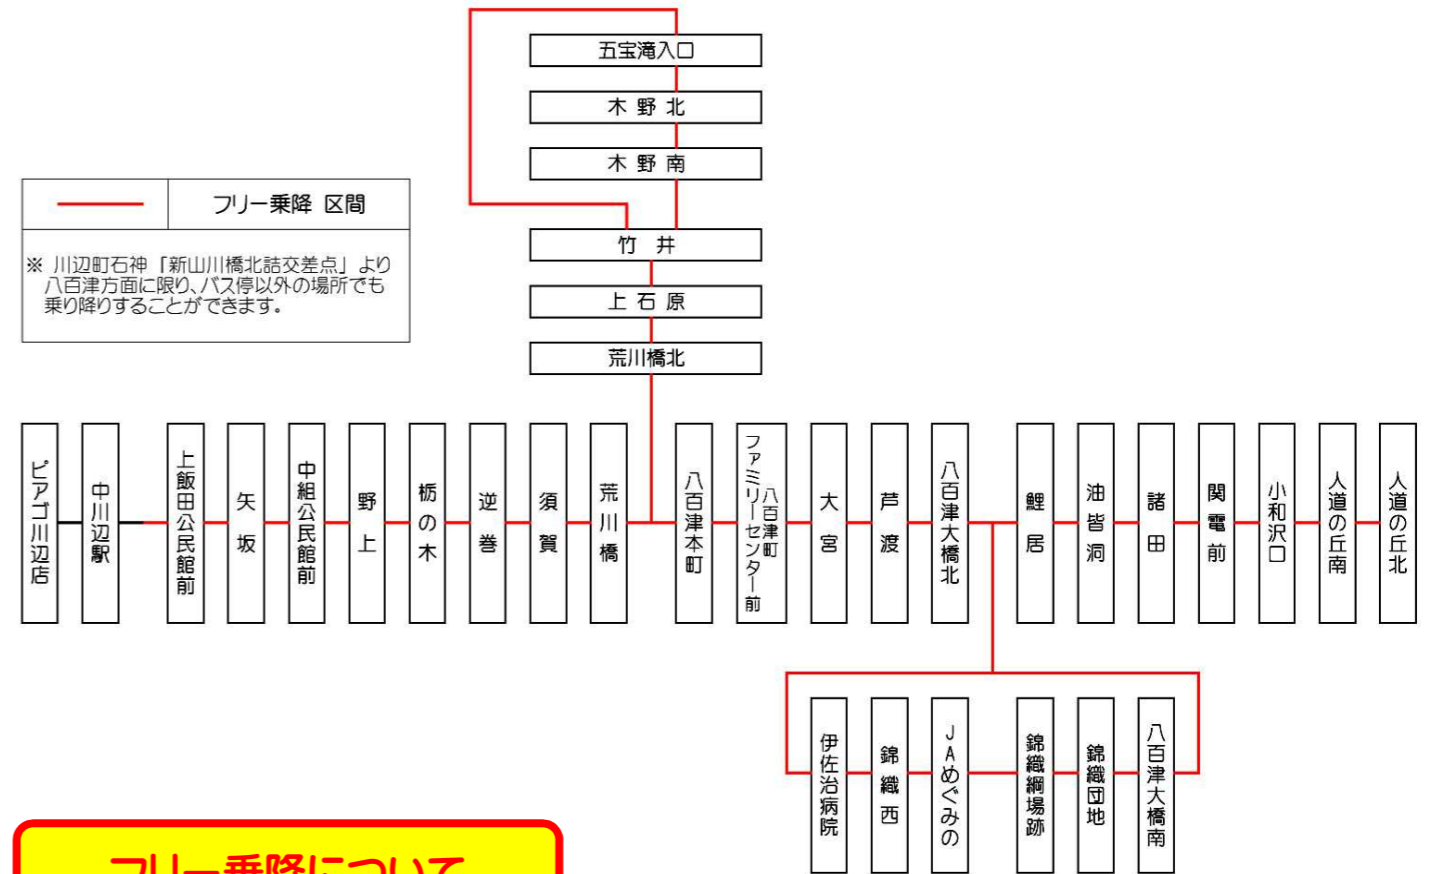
五宝滝入口
木野北
木野南
竹井
上石原
荒川橋北

フリー乗降 区間

※ 川辺町石神「新山川橋北詰交差点」より八百津方面に限り、バス停以外の場所でも乗り降りすることができます。

ピアゴ川辺店
中川辺駅
上飯田公民館前
矢坂
中組公民館前
野上
栃の木
逆巻
須賀
荒川橋
八百津本町
ファミリーセンター八百津町前
大宮
芦渡
八百津大橋北
鯉居
油皆洞
諸田
関電前
小和沢口
人道の丘南
人道の丘北

伊佐治病院
錦織西
JAめぐみの
錦織綱場跡
錦織団地
八百津大橋南

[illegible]